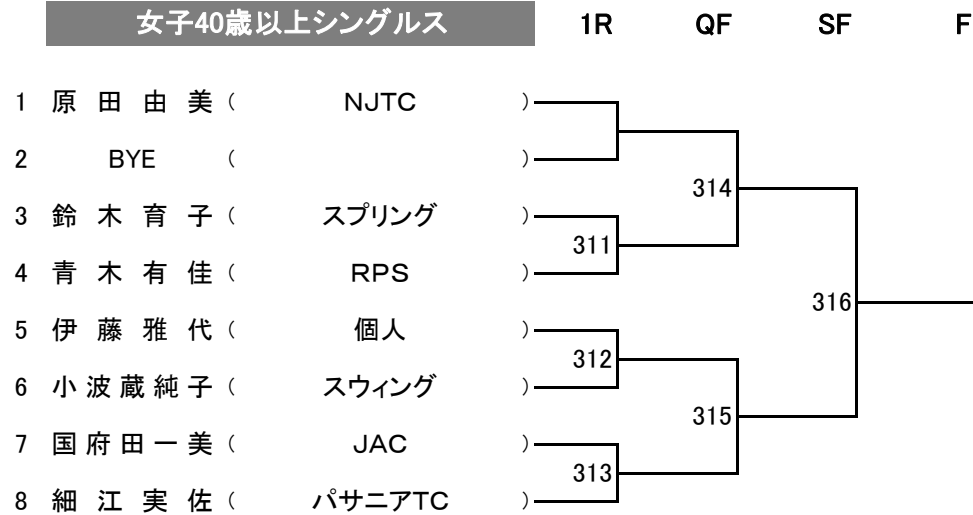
女子40歳以上シングルス 1R QF SF F

1 原田由美（ NJTC ）
2 BYE （ ）
3 鈴木育子（ スプリング ）
4 青木有佳（ RPS ）
5 伊藤雅代（ 個人 ）
6 小波蔵純子（ スウィング ）
7 国府田一美（ JAC ）
8 細江実佐（ パサニアTC ）

311
312
313
314
315
316